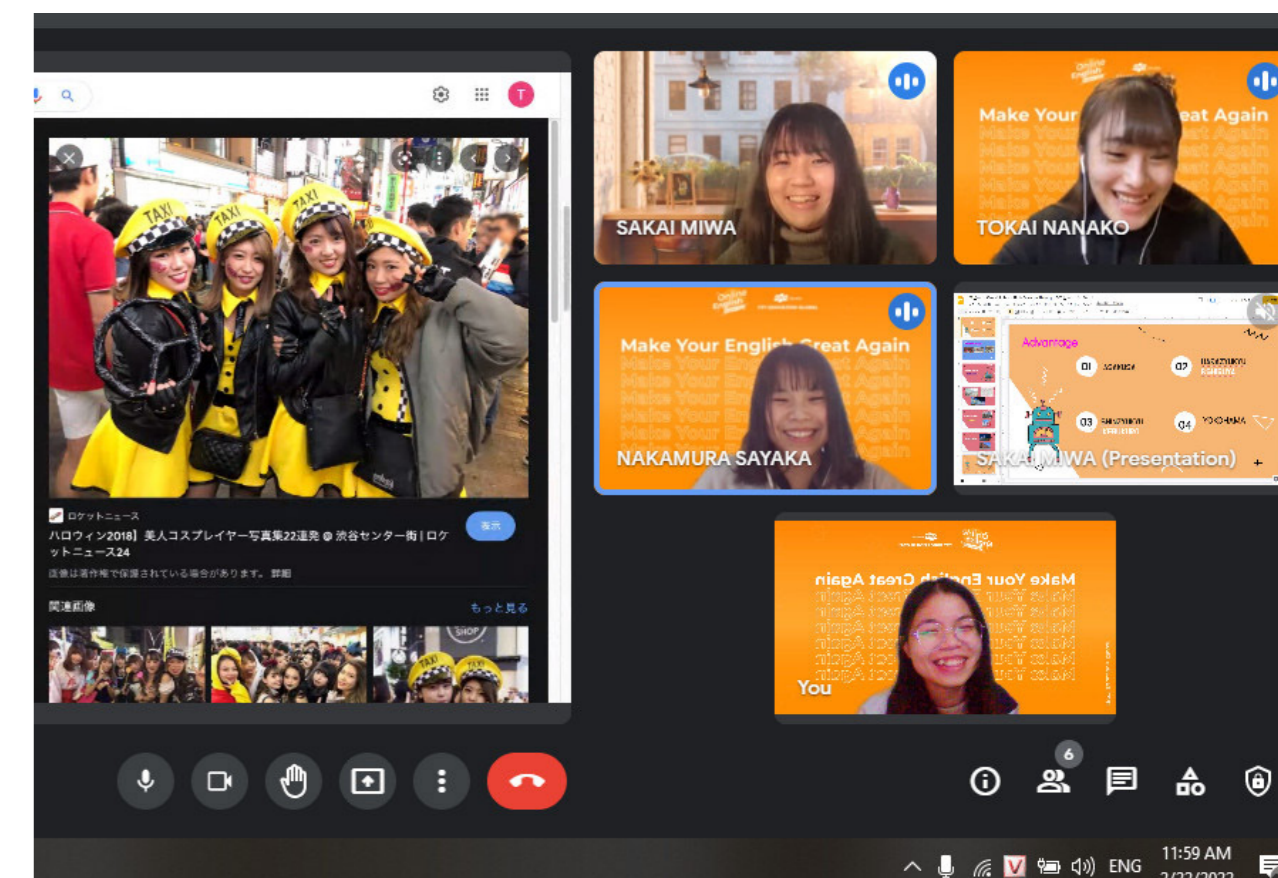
T

TAXI

ロケットニュース
ハロウィン2018】美人コスプレイヤー写真集22連発 @ 渋谷センター街 | ロケットニュース24
表示
画像は著作権で保護されている場合があります。 詳細
関連画像
もっと見る

SAKAI MIWA

Make Your English Great Again
TOKAI NANAKO

Make Your English Great Again
NAKAMURA SAYAKA

Advantage
01 ASAKUSA
02 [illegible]
03 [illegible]
04 YOKOHAMA
SAKAI MIWA (Presentation)

Make Your English Great Again
You

6

ENG
11:59 AM
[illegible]